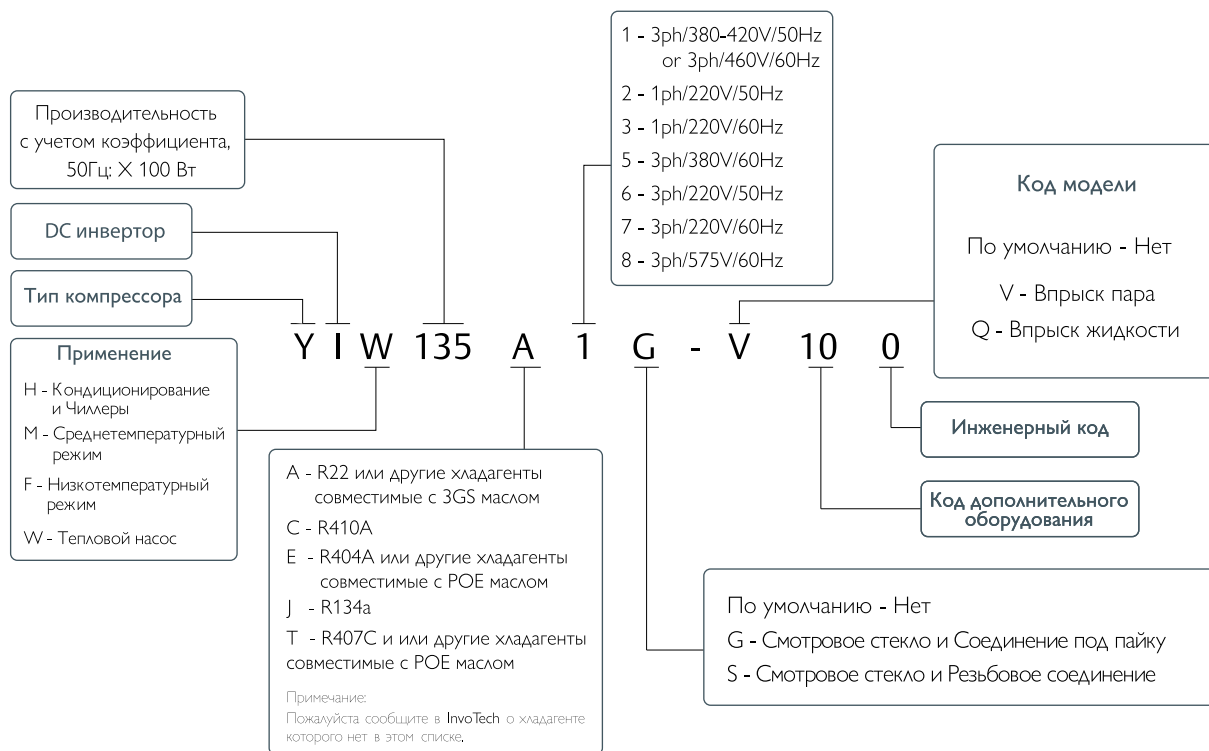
1 - 3ph/380-420V/50Hz or 3ph/460V/60Hz
2 - 1ph/220V/50Hz
3 - 1ph/220V/60Hz
5 - 3ph/380V/60Hz
6 - 3ph/220V/50Hz
7 - 3ph/220V/60Hz
8 - 3ph/575V/60Hz

Производительность с учетом коэффициента, 50Гц: X 100 Вт

DC инвертор

Тип компрессора

Код модели

По умолчанию - Нет

V - Впрыск пара

Q - Впрыск жидкости

Y I W 135 A 1 G - V 10 0

Применение

H - Кондиционирование и Чиллеры

M - Среднетемпературный режим

F - Низкотемпературный режим

W - Тепловой насос

A - R22 или другие хладагенты совместимые с 3GS маслом

C - R410A

E - R404A или другие хладагенты совместимые с POE маслом

J - R134a

T - R407C и или другие хладагенты совместимые с POE маслом

Примечание:
Пожалуйста сообщите в InvoTech о хладагенте которого нет в этом списке.

Инженерный код

Код дополнительного оборудования

По умолчанию - Нет

G - Смотровое стекло и Соединение под пайку

S - Смотровое стекло и Резьбовое соединение